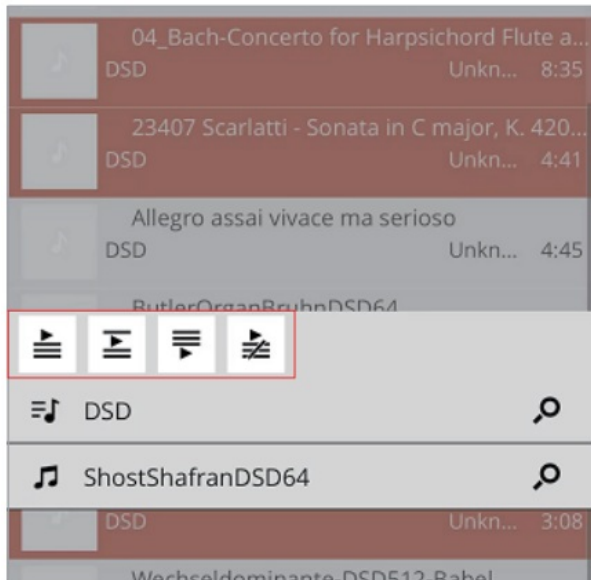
04_Bach-Concerto for Harpsichord Flute a...
DSD
Unkn... 8:35

23407 Scarlatti - Sonata in C major, K. 420...
DSD
Unkn... 4:41

Allegro assai vivace ma serioso
DSD
Unkn... 4:45

ButlerOrganBruhnDSD64

DSD

ShostShafranDSD64

DSD
Unkn... 3:08

Wechseldominante-DSD512-Babel